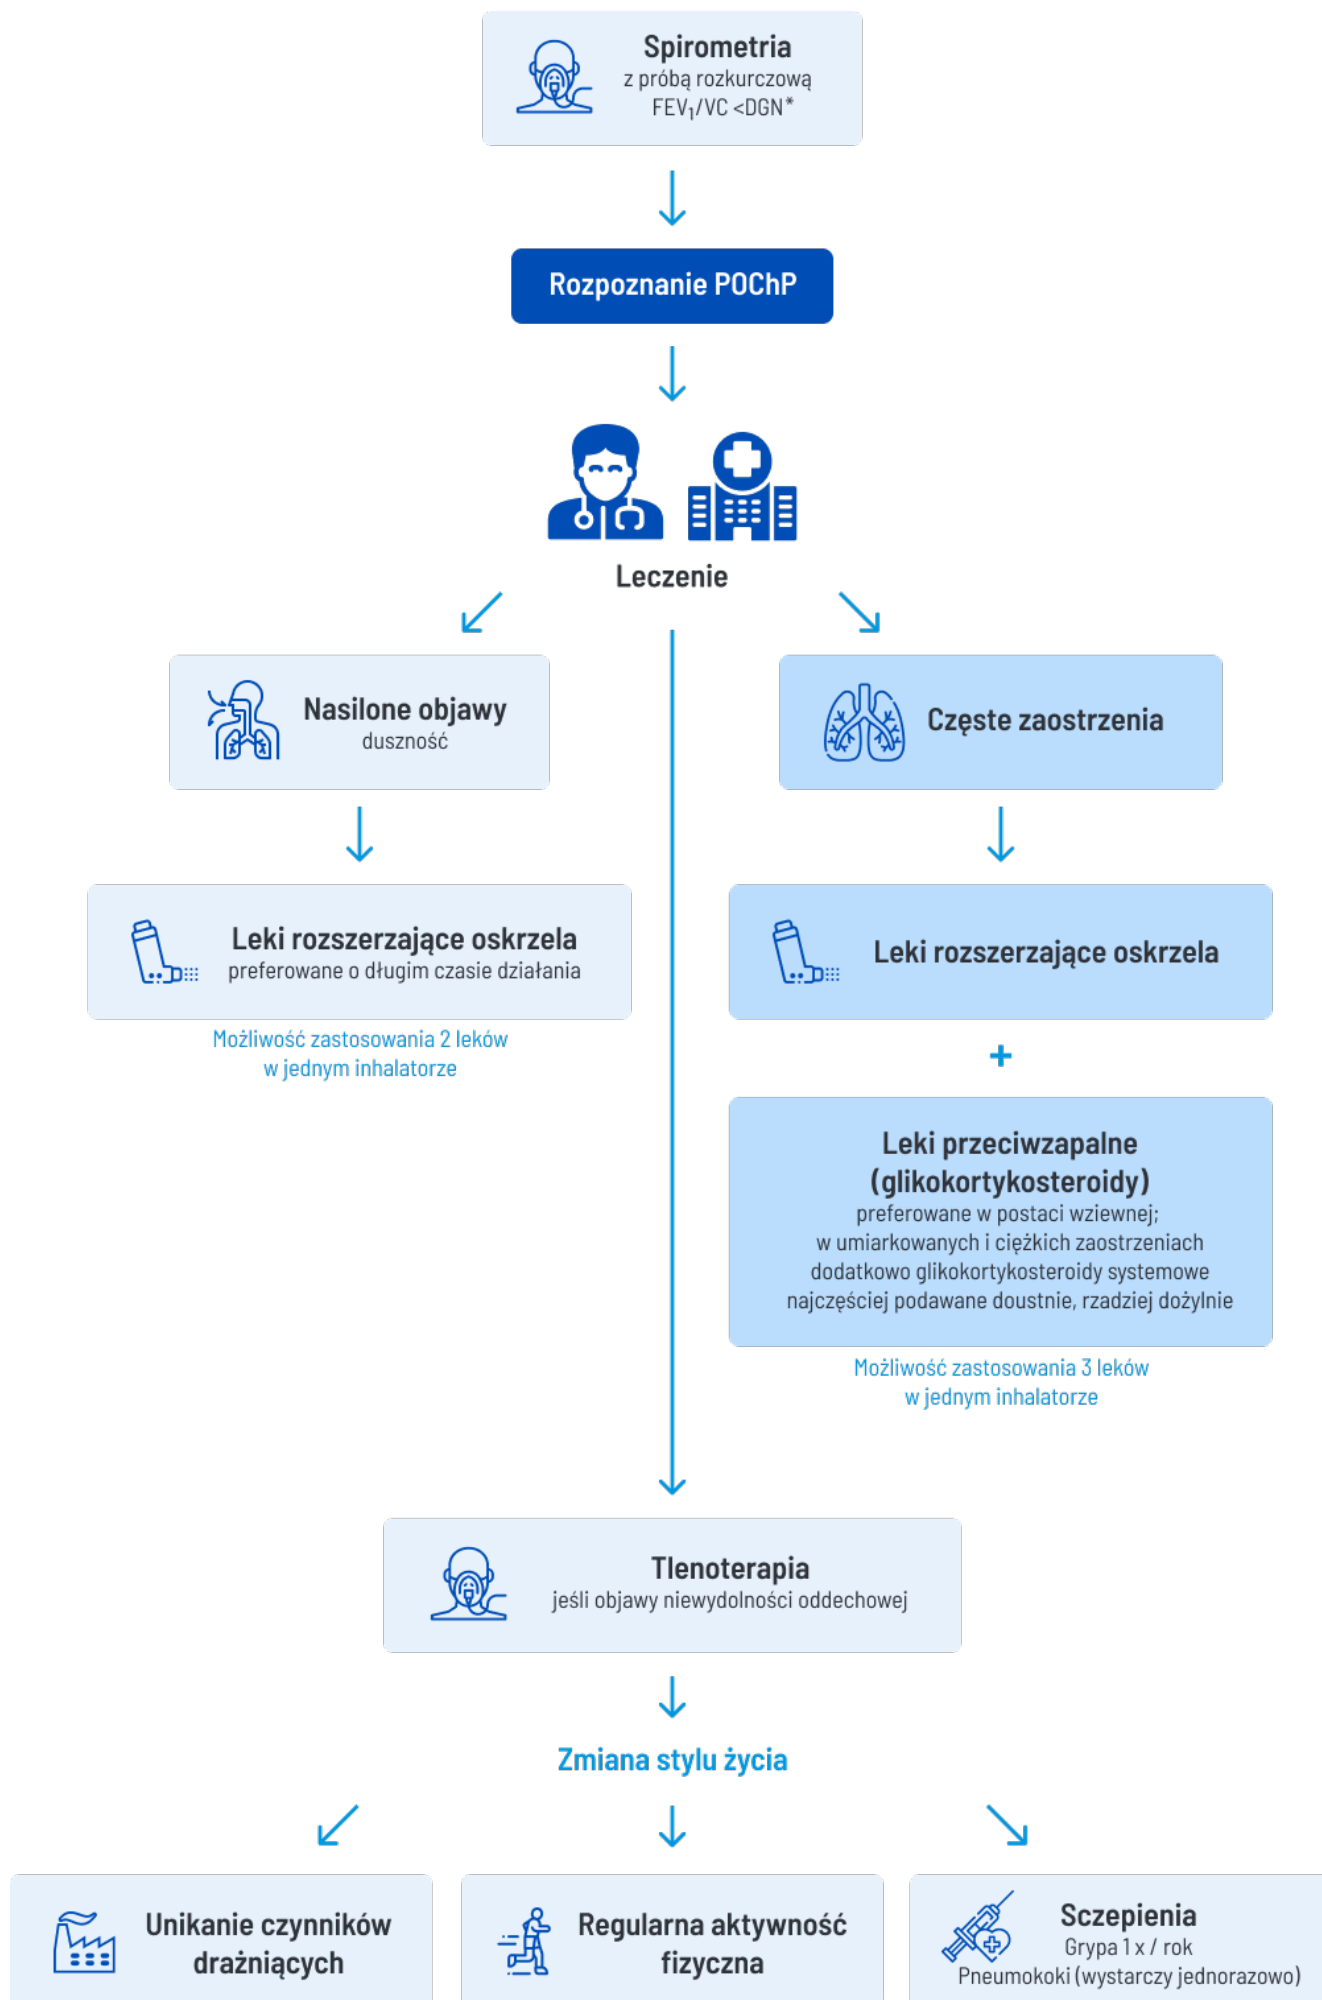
Spirometria
z próbą rozkurczową
$FEV_1/VC$ <DGN*

Rozpoznanie POChP

Leczenie

Nasilone objawy
duszność

Częste zaostrzenia

Leki rozszerzające oskrzela
preferowane o długim czasie działania

Możliwość zastosowania 2 leków w jednym inhalatorze

Leki rozszerzające oskrzela

+

Leki przeciwzapalne (glikokortykosteroidy)
preferowane w postaci wziewnej; w umiarkowanych i ciężkich zaostrzeniach dodatkowo glikokortykosteroidy systemowe najczęściej podawane doustnie, rzadziej dożylnie

Możliwość zastosowania 3 leków w jednym inhalatorze

Tlenoterapia
jeśli objawy niewydolności oddechowej

Zmiana stylu życia

Unikanie czynników drażniących

Regularna aktywność fizyczna

Sczepienia
Grypa 1 x / rok
Pneumokoki (wystarczy jednorazowo)